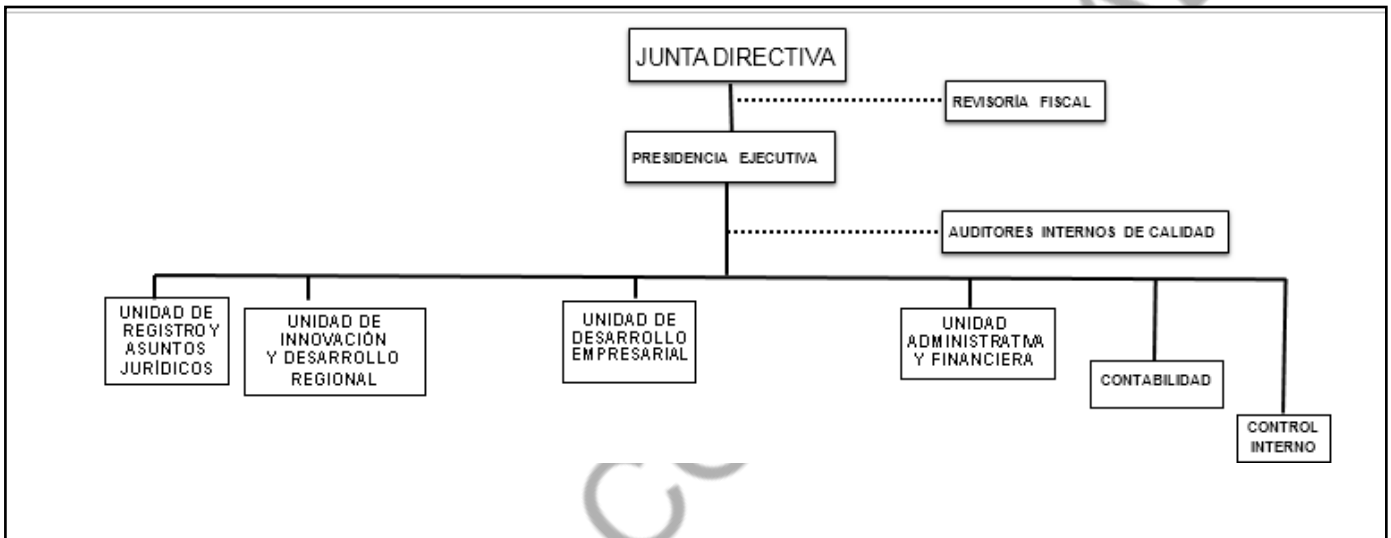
JUNTA DIRECTIVA

REVISORÍA FISCAL

PRESIDENCIA EJECUTIVA

AUDITORES INTERNOS DE CALIDAD

UNIDAD DE REGISTRO Y ASUNTOS JURÍDICOS

UNIDAD DE INNOVACIÓN Y DESARROLLO REGIONAL

UNIDAD DE DESARROLLO EMPRESARIAL

UNIDAD ADMINISTRATIVA Y FINANCIERA

CONTABILIDAD

CONTROL INTERNO